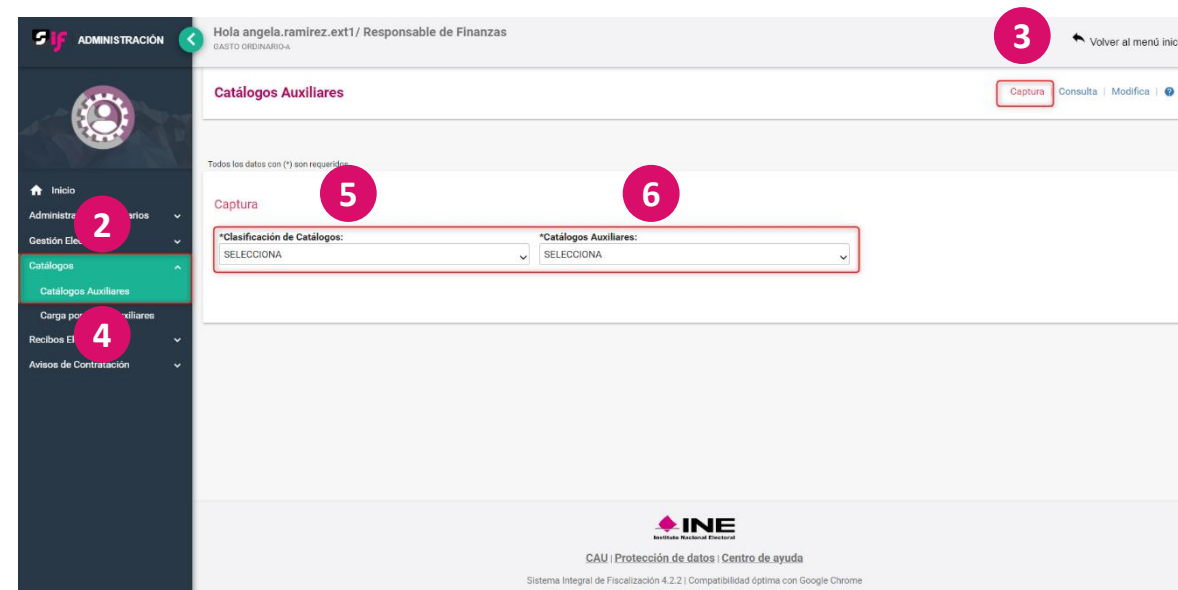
SIF ADMINISTRACIÓN

Hola angela.ramirez.ext1/ Responsable de Finanzas
GASTO ORDINARIO-A

3

Volver al menú inic

Catálogos Auxiliares

Captura | Consulta | Modifica |

Inicio
Administra 2 arios
Gestión Ele
Catálogos
Catálogos Auxiliares
Carga po 4 xiliares
Recibos El
Avisos de Contratación

Todos los datos con (*) son requeridos

5

6

Captura

*Clasificación de Catálogos:
SELECCIONA

*Catálogos Auxiliares:
SELECCIONA

INE
Instituto Nacional Electoral

CAU | Protección de datos | Centro de ayuda

Sistema Integral de Fiscalización 4.2.2 | Compatibilidad óptima con Google Chrome